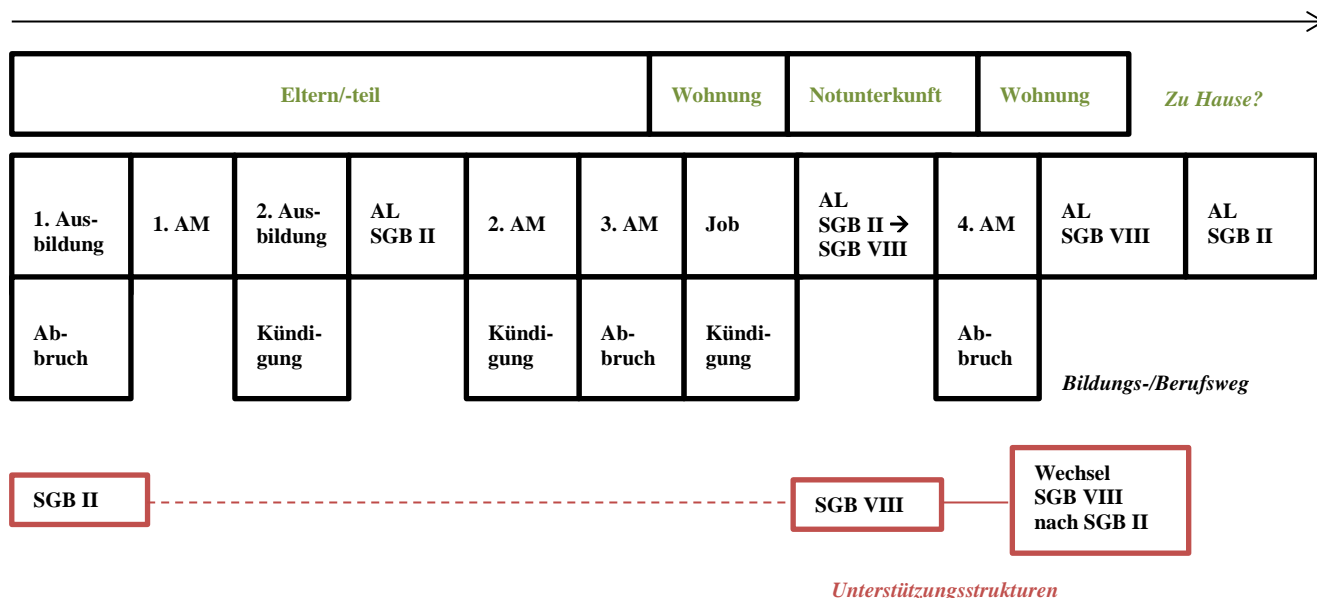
Eltern/-teil

Wohnung

Notunterkunft

Wohnung

Zu Hause?

1. Ausbildung

1. AM

2. Ausbildung

AL SGB II

2. AM

3. AM

Job

AL SGB II → SGB VIII

4. AM

AL SGB VIII

AL SGB II

Abbruch

Kündigung

Kündigung

Abbruch

Kündigung

Abbruch

Bildungs-/Berufsweg

SGB II

SGB VIII

Wechsel SGB VIII nach SGB II

Unterstützungsstrukturen